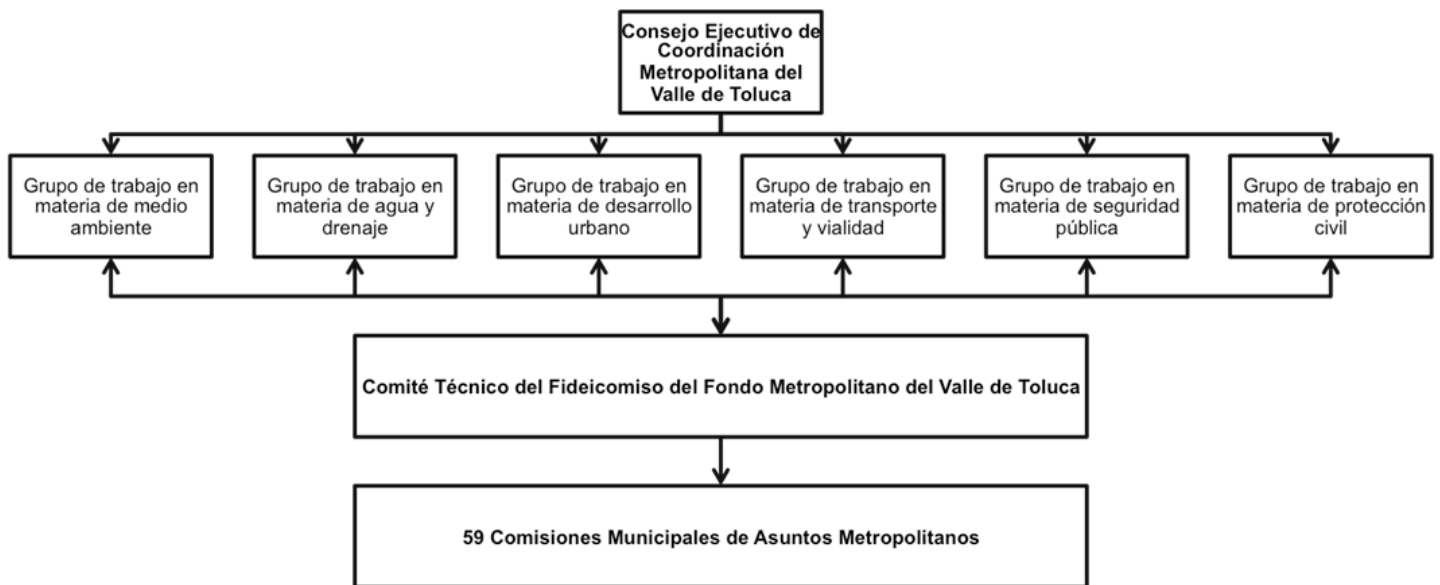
Consejo Ejecutivo de Coordinación Metropolitana del Valle de Toluca

Grupo de trabajo en materia de medio ambiente

Grupo de trabajo en materia de agua y drenaje

Grupo de trabajo en materia de desarrollo urbano

Grupo de trabajo en materia de transporte y vialidad

Grupo de trabajo en materia de seguridad pública

Grupo de trabajo en materia de protección civil

Comité Técnico del Fideicomiso del Fondo Metropolitano del Valle de Toluca

59 Comisiones Municipales de Asuntos Metropolitanos